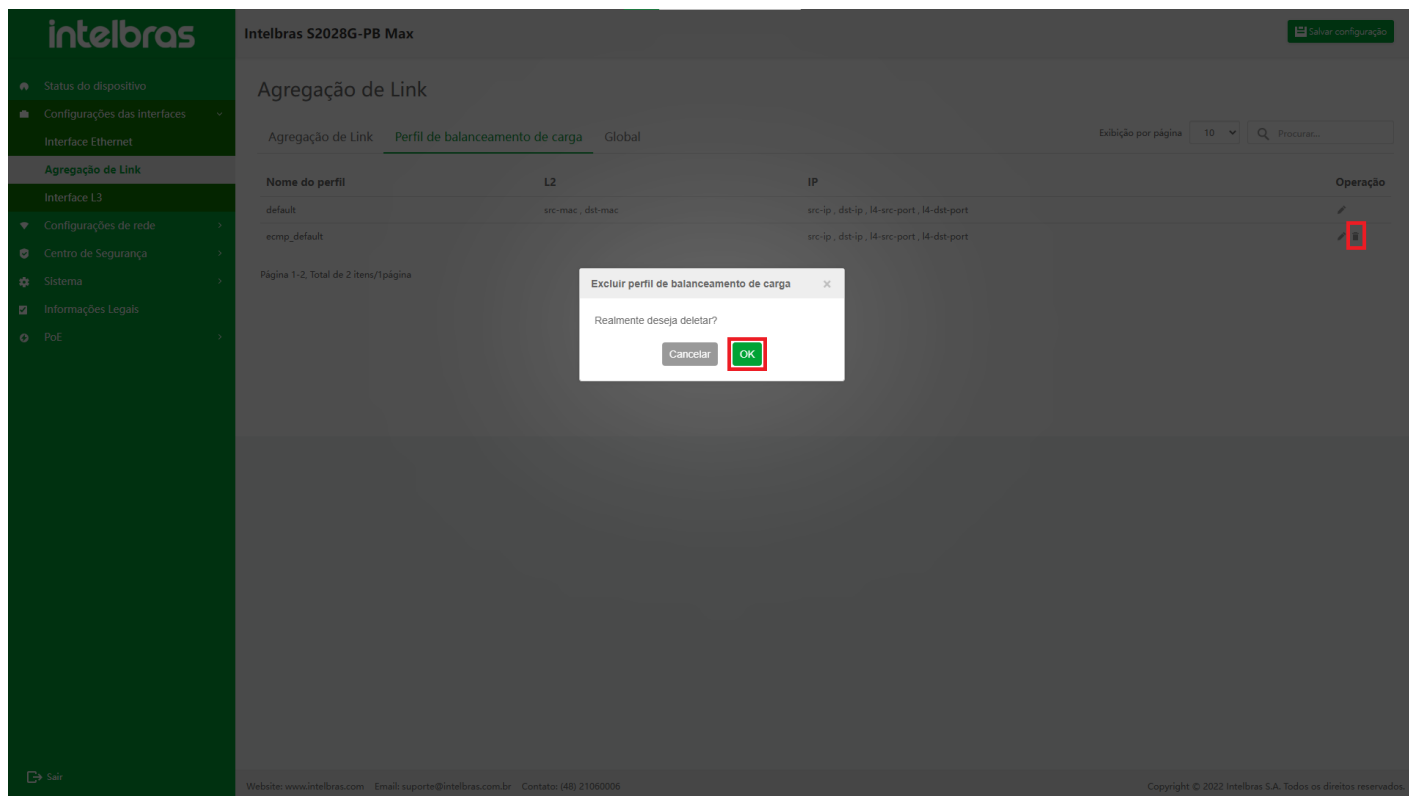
intelbras

Intelbras S2028G-PB Max

Salvar configuração

Status do dispositivo
Configurações das interfaces
Interface Ethernet
Agregação de Link
Interface L3
Configurações de rede
Centro de Segurança
Sistema
Informações Legais
PoE

Agregação de Link

Agregação de Link | Perfil de balanceamento de carga | Global

Exibição por página 10 Procurar...

| Nome do perfil | L2 | IP | Operação |
|---|---|---|---|
| default | src-mac , dst-mac | src-ip , dst-ip , l4-src-port , l4-dst-port | |
| ecmp_default | | src-ip , dst-ip , l4-src-port , l4-dst-port | |

Página 1-2, Total de 2 itens/1página

Excluir perfil de balanceamento de carga ×

Realmente deseja deletar?

Cancelar OK

Sair

Website: www.intelbras.com Email: suporte@intelbras.com.br Contator (48) 21060006

Copyright © 2022 Intelbras S.A. Todos os direitos reservados.